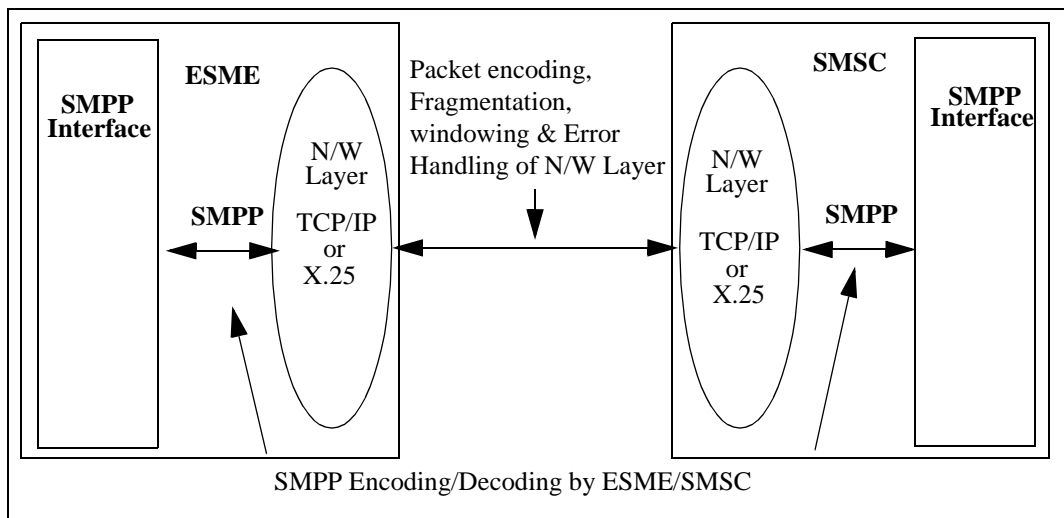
SMPP Interface

ESME

N/W Layer

TCP/IP or X.25

SMPP

Packet encoding, Fragmentation, windowing & Error Handling of N/W Layer

SMSC

N/W Layer

TCP/IP or X.25

SMPP

SMPP Interface

SMPP Encoding/Decoding by ESME/SMSC